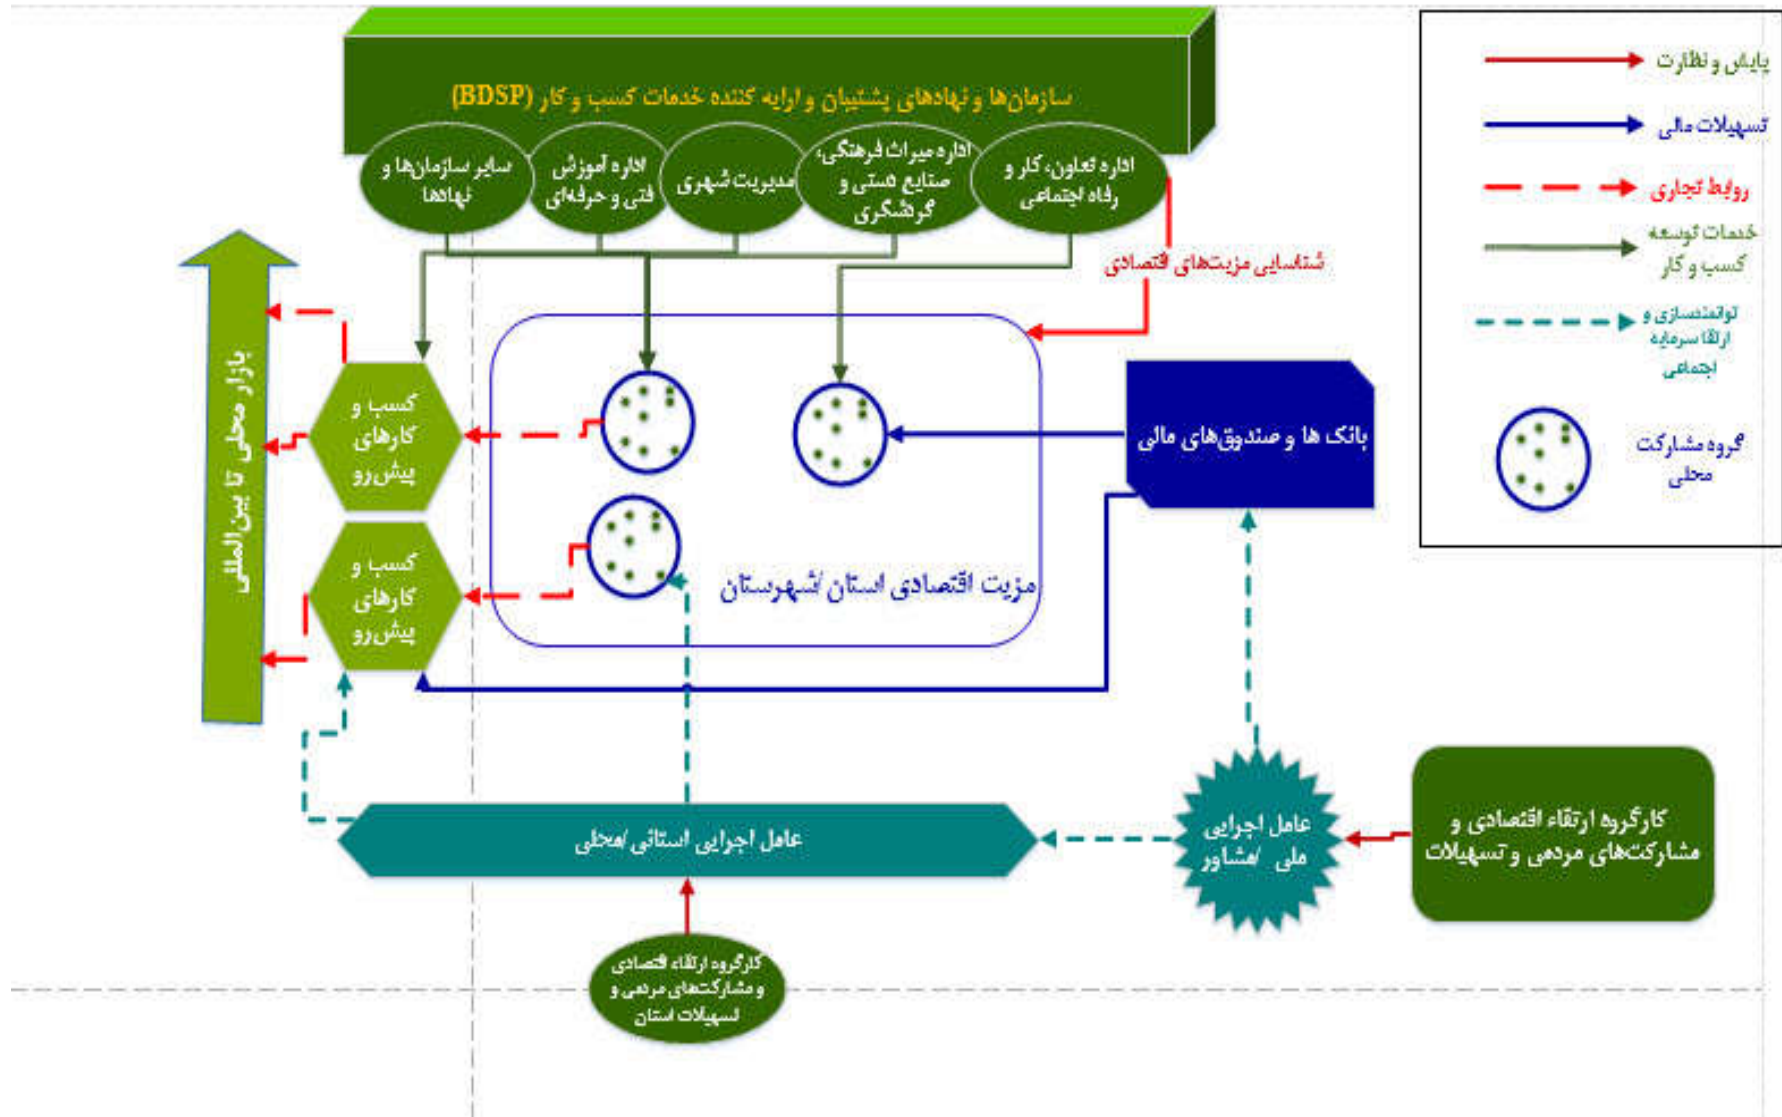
سازمان‌ها و نهادهای پشتیبان و ارایه کننده خدمات کسب و کار (BDSP)

اداره تعاون، کار و رفاه اجتماعی

اداره میراث فرهنگی، صنایع دستی و گردشگری

مدیریت شهری

اداره آموزش فنی و حرفه‌ای

سایر سازمان‌ها و نهادها

شناسایی مزیت‌های اقتصادی

بازار محلی تا بین‌المللی

کسب و کارهای پیش‌رو

کسب و کارهای پیش‌رو

مزیت اقتصادی استان /شهرستان

بانک ها و صندوق‌های مالی

عامل اجرایی استانی /محلی

عامل اجرایی ملی /مشاور

کارگروه ارتقاء اقتصادی و مشارکت‌های مردمی و تسهیلات

کارگروه ارتقاء اقتصادی و مشارکت‌های مردمی و تسهیلات استان

پایش و نظارت

تسهیلات مالی

روابط تجاری

خدمات توسعه کسب و کار

توانمندسازی و ارتقا سرمایه اجتماعی

گروه مشارکت محلی